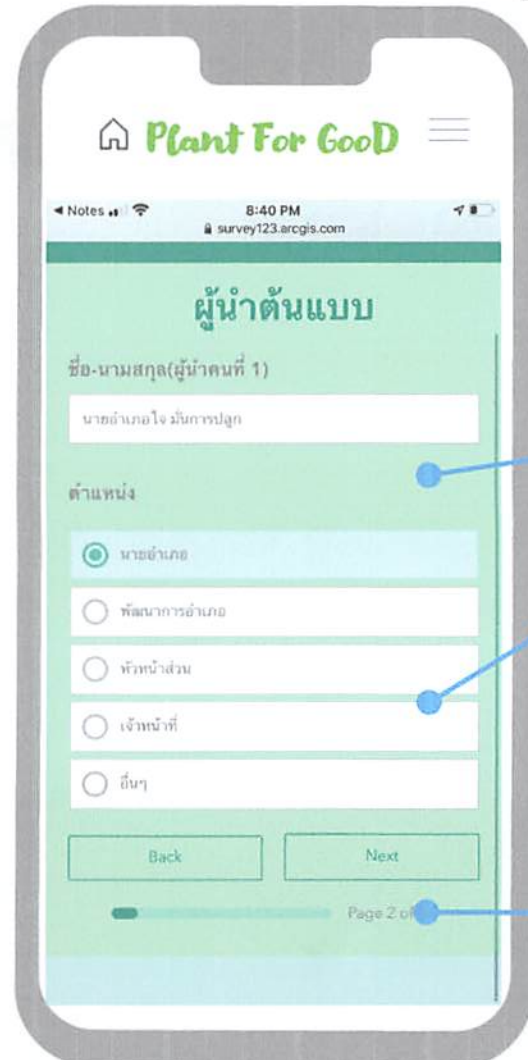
Plant For GooD

◂ Notes
8:40 PM
survey123.arcgis.com

ผู้นำต้นแบบ

ชื่อ-นามสกุล(ผู้นำคนที่ 1)

นายอำเภอใจ มั่นการปลูก

ตำแหน่ง

นายอำเภอ

พัฒนาการอำเภอ

หัวหน้าส่วน

เจ้าหน้าที่

อื่นๆ

Back

Next

Page 2 of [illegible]